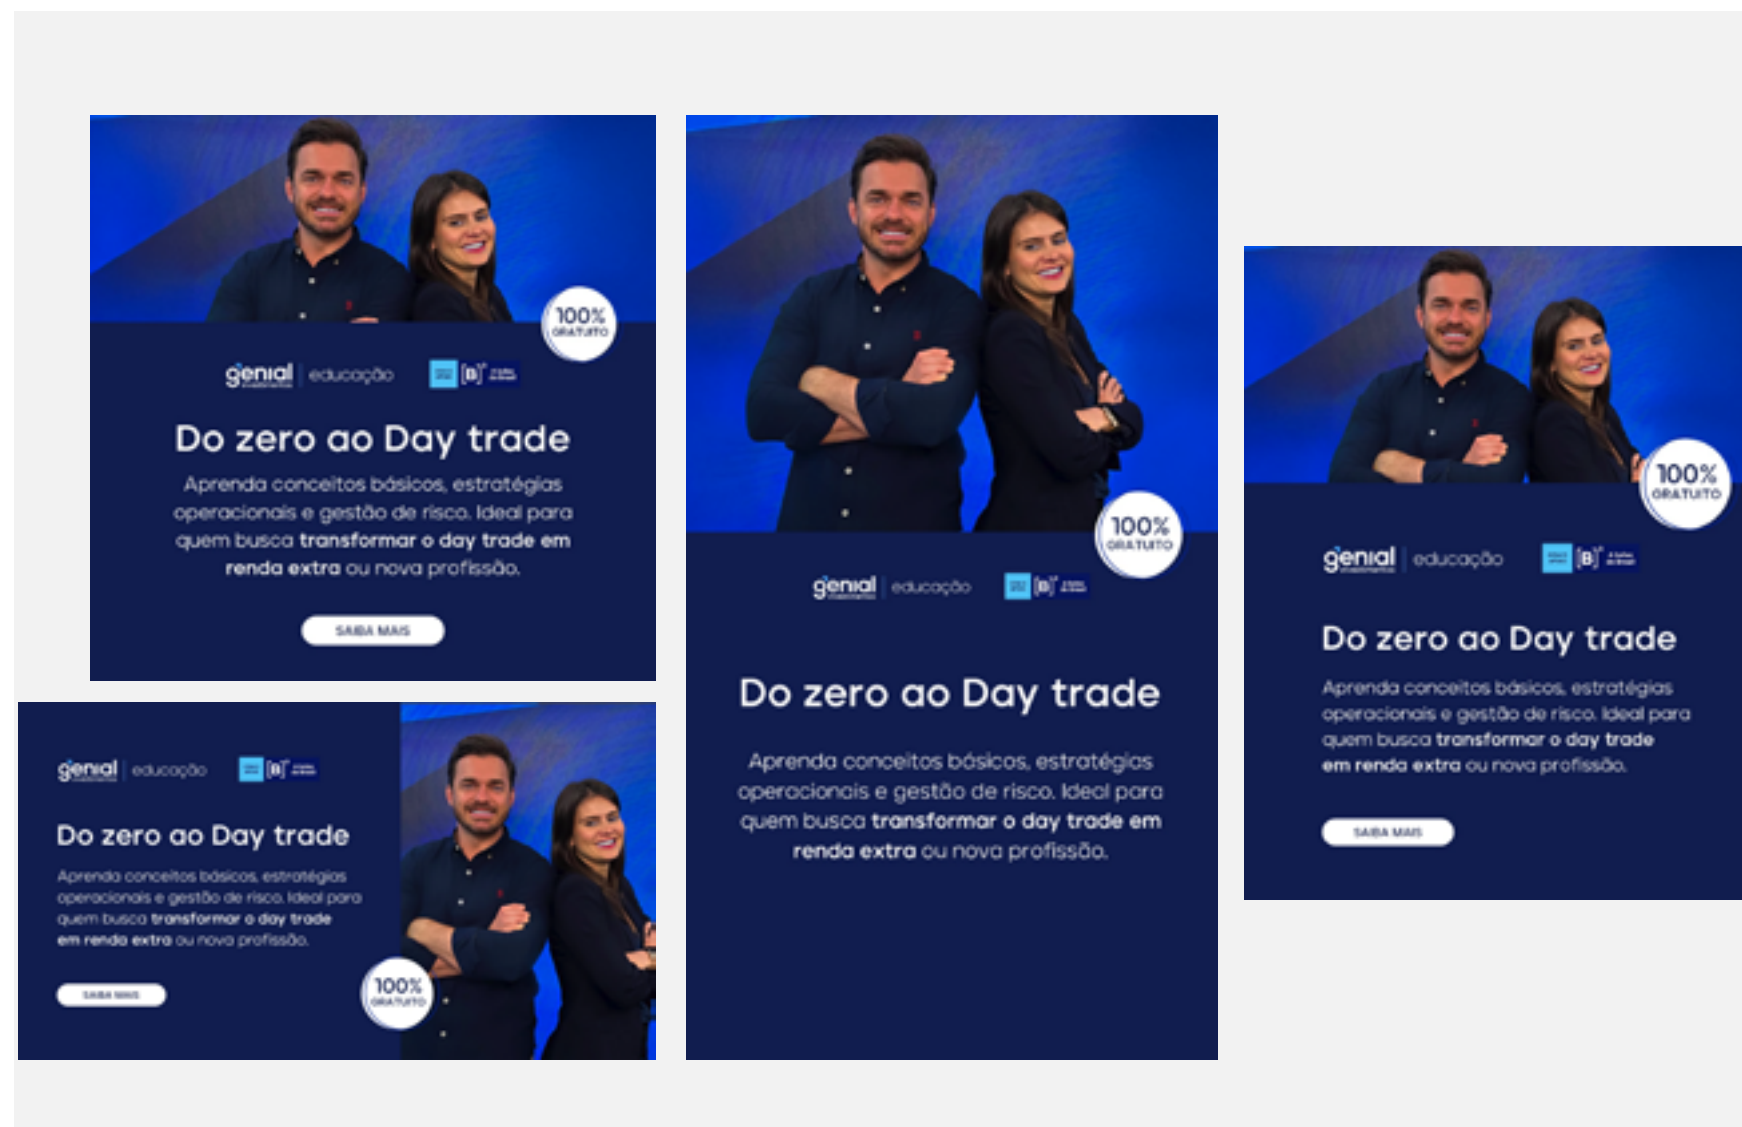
100% GRATUITO

genial | educação [B]³

Do zero ao Day trade

Aprenda conceitos básicos, estratégias operacionais e gestão de risco. Ideal para quem busca transformar o day trade em renda extra ou nova profissão.

SAIBA MAIS

genial | educação [B]³

Do zero ao Day trade

Aprenda conceitos básicos, estratégias operacionais e gestão de risco. Ideal para quem busca transformar o day trade em renda extra ou nova profissão.

SAIBA MAIS

100% GRATUITO

100% GRATUITO

genial | educação [B]³

Do zero ao Day trade

Aprenda conceitos básicos, estratégias operacionais e gestão de risco. Ideal para quem busca transformar o day trade em renda extra ou nova profissão.

100% GRATUITO

genial | educação [B]³

Do zero ao Day trade

Aprenda conceitos básicos, estratégias operacionais e gestão de risco. Ideal para quem busca transformar o day trade em renda extra ou nova profissão.

SAIBA MAIS